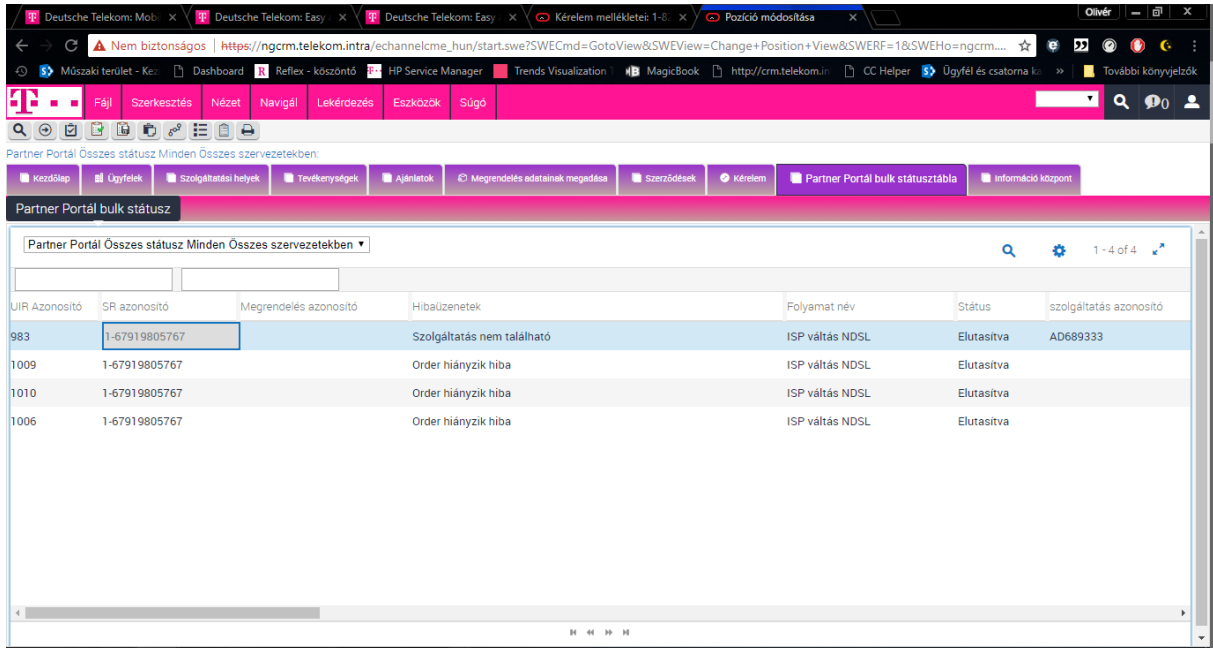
Deutsche Telekom: Mob ×
Deutsche Telekom: Easy ×
Deutsche Telekom: Easy ×
Kérelem mellékletei: 1-8 ×
Pozíció módosítása ×
Olivér

Nem biztonságos | https://ngcrm.telekom.intra/echannelcme_hun/start.swe?SWECmd=GotoView&SWEView=Change+Position+View&SWERF=1&SWEHo=ngcrm....

Műszaki terület - Ke | Dashboard | Reflex - köszöntő | HP Service Manager | Trends Visualization | MagicBook | http://crm.telekom.in | CC Helper | Ügyfél és csatorna ka | » | További könyvjelzők

Fájl | Szerkesztés | Nézet | Navigál | Lekérdezés | Eszközök | Súgó

Partner Portál Összes státusz Minden Összes szervezetekben:

Kezdőlap | Ügyfelek | Szolgáltatási helyek | Tevékenységek | Ajánlatok | Megrendelés adatainak megadása | Szerződések | Kérelem | Partner Portál bulk státusztábla | Információ központ

Partner Portál bulk státusz

Partner Portál Összes státusz Minden Összes szervezetekben

1 - 4 of 4

| UIR Azonosító | SR azonosító | Megrendelés azonosító | Hibaüzenetek | Folyamat név | Státus | szolgáltatás azonosító |
|---|---|---|---|---|---|---|
| 983 | 1-67919805767 | | Szolgáltatás nem található | ISP váltás NDSL | Elutasítva | AD689333 |
| 1009 | 1-67919805767 | | Order hiányzik hiba | ISP váltás NDSL | Elutasítva | |
| 1010 | 1-67919805767 | | Order hiányzik hiba | ISP váltás NDSL | Elutasítva | |
| 1006 | 1-67919805767 | | Order hiányzik hiba | ISP váltás NDSL | Elutasítva | |